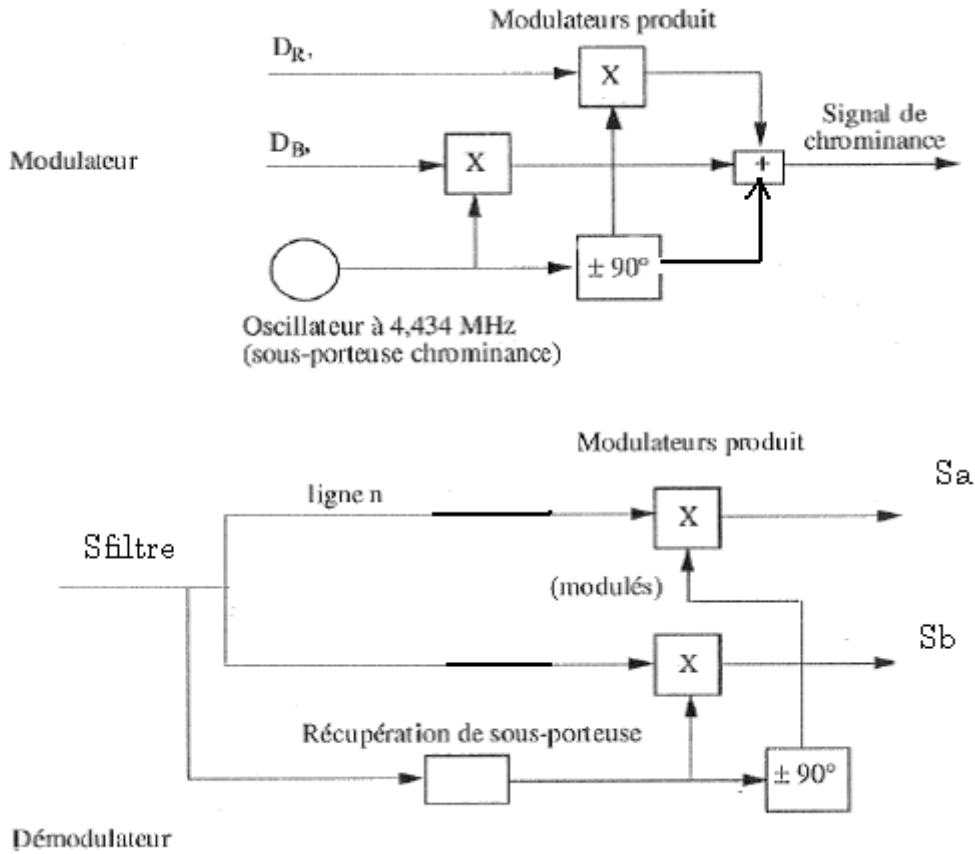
Modulateurs produit

$D_{R'}$

X

Signal de chrominance

Modulateur

$D_{B'}$

X

+

± 90°

Oscillateur à 4,434 MHz
(sous-porteuse chrominance)

Modulateurs produit

ligne n

X

Sa

Sfiltre

(modulés)

X

Sb

Récupération de sous-porteuse

± 90°

Démodulateur